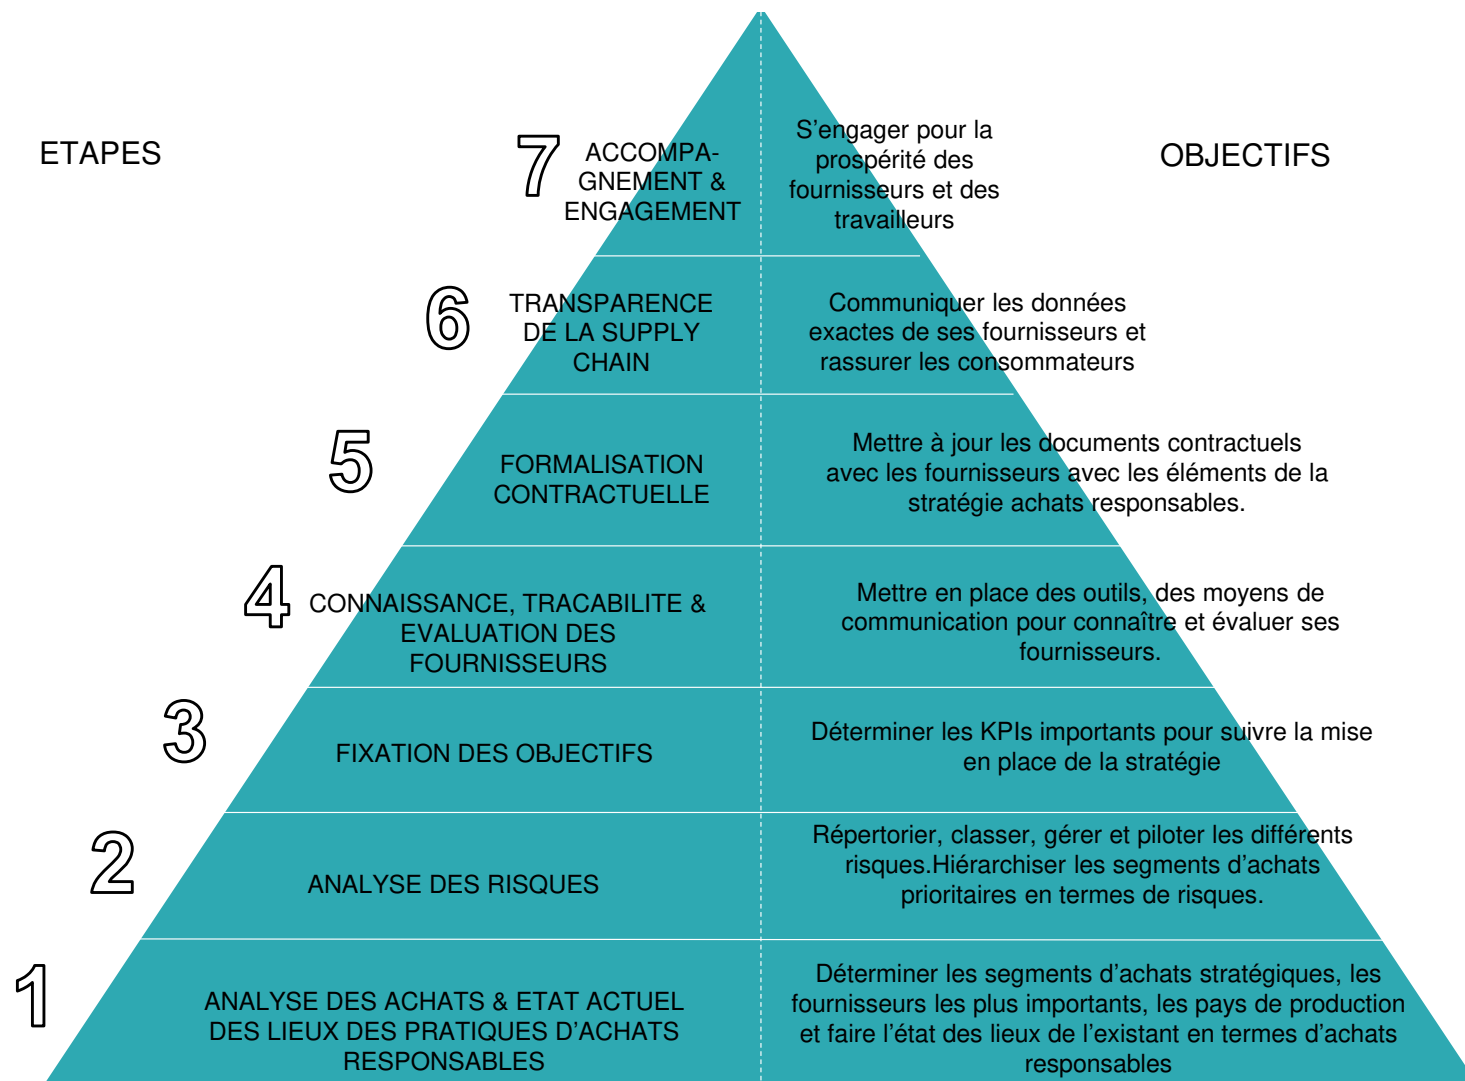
ETAPES

OBJECTIFS

7 ACCOMPAGNEMENT & ENGAGEMENT

S'engager pour la prospérité des fournisseurs et des travailleurs

6 TRANSPARENCE DE LA SUPPLY CHAIN

Communiquer les données exactes de ses fournisseurs et rassurer les consommateurs

5 FORMALISATION CONTRACTUELLE

Mettre à jour les documents contractuels avec les fournisseurs avec les éléments de la stratégie achats responsables.

4 CONNAISSANCE, TRACABILITE & EVALUATION DES FOURNISSEURS

Mettre en place des outils, des moyens de communication pour connaître et évaluer ses fournisseurs.

3 FIXATION DES OBJECTIFS

Déterminer les KPIs importants pour suivre la mise en place de la stratégie

2 ANALYSE DES RISQUES

Répertorier, classer, gérer et piloter les différents risques.Hiérarchiser les segments d'achats prioritaires en termes de risques.

1 ANALYSE DES ACHATS & ETAT ACTUEL DES LIEUX DES PRATIQUES D'ACHATS RESPONSABLES

Déterminer les segments d'achats stratégiques, les fournisseurs les plus importants, les pays de production et faire l'état des lieux de l'existant en termes d'achats responsables